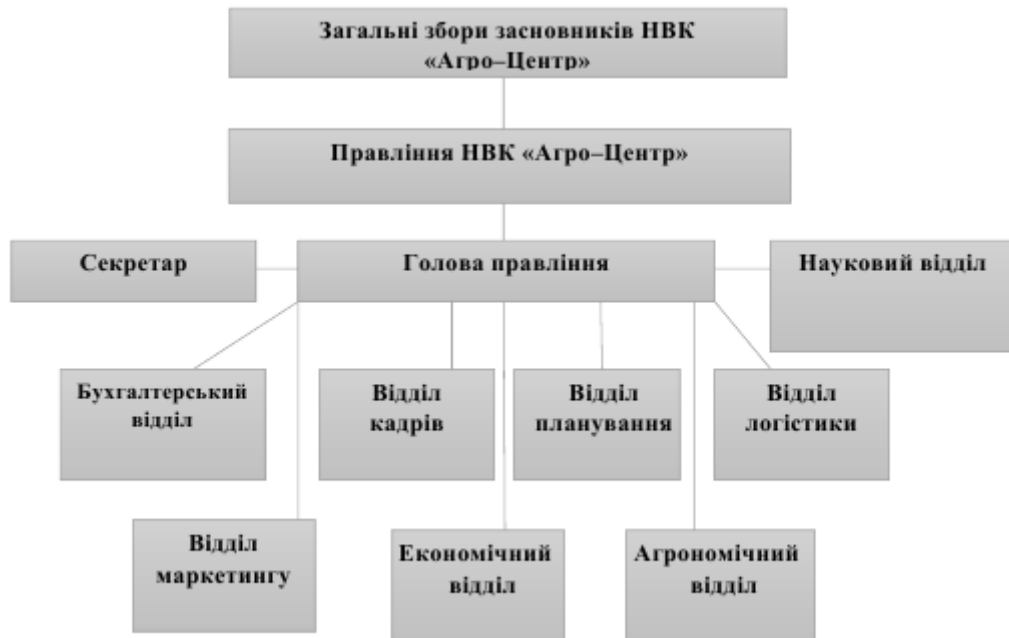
Загальні збори засновників НВК «Агро–Центр»

Правління НВК «Агро–Центр»

Секретар

Голова правління

Науковий відділ

Бухгалтерський відділ

Відділ кадрів

Відділ планування

Відділ логістики

Відділ маркетингу

Економічний відділ

Агрономічний відділ